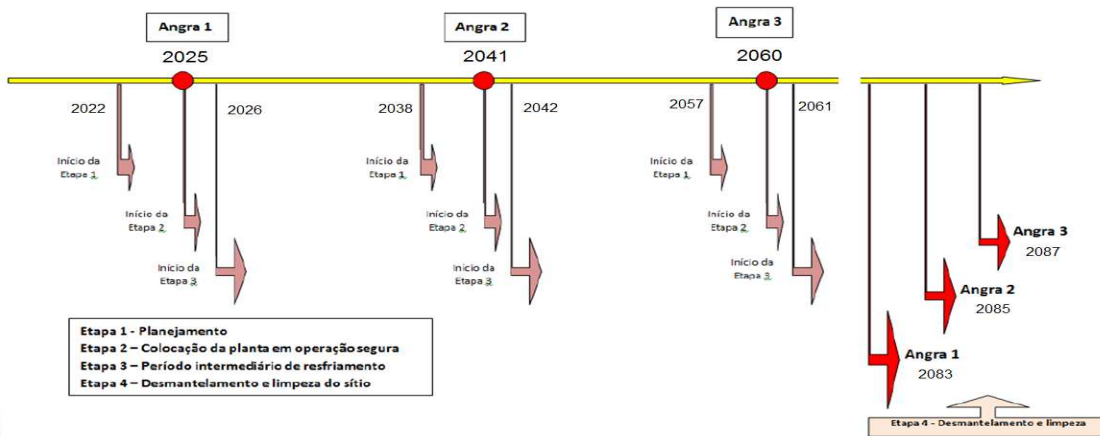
Angra 1
2025

Angra 2
2041

Angra 3
2060

2022
2026
Início da Etapa 1
Início da Etapa 2
Início da Etapa 3

2038
2042
Início da Etapa 1
Início da Etapa 2
Início da Etapa 3

2057
2061
Início da Etapa 1
Início da Etapa 2
Início da Etapa 3

Angra 3
2087

Angra 2
2085

Angra 1
2083

Etapa 1 - Planejamento
Etapa 2 – Colocação da planta em operação segura
Etapa 3 – Período intermediário de resfriamento
Etapa 4 – Desmantelamento e limpeza do sítio

Etapa 4 - Desmantelamento e limpeza